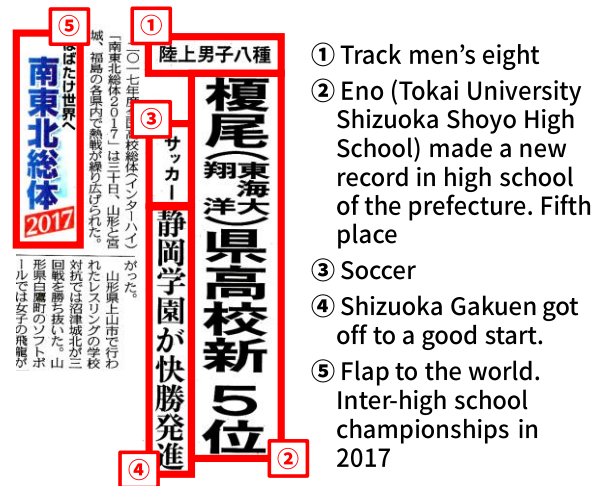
⑤
はばたけ世界へ
南東北総体
2017

①
陸上男子八種

榎尾(東海大翔洋)県高校新5位

③
サッカー

静岡学園が快勝発進

④

②

二〇一七年度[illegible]校総体(インターハイ)「南東北総体2017」は三十日、山形と宮城、福島の各県内で熱戦が繰り広げられた。

山形県上山市で行われたレスリングの学校対抗では沼津城北が三回戦を勝ち抜いた。山形県白鷹町のソフトボールでは女子の飛龍が

がった。

① Track men's eight
② Eno (Tokai University Shizuoka Shoyo High School) made a new record in high school of the prefecture. Fifth place
③ Soccer
④ Shizuoka Gakuen got off to a good start.
⑤ Flap to the world. Inter-high school championships in 2017